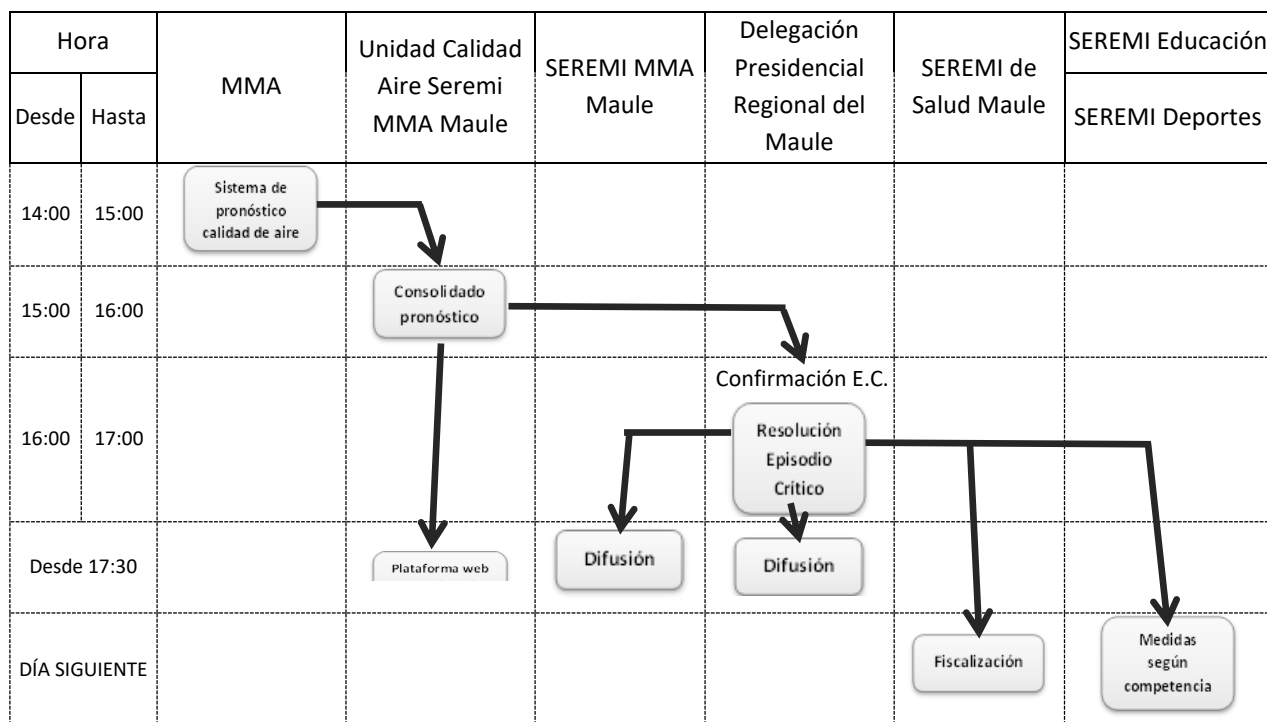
| Hora | | MMA | Unidad Calidad Aire Seremi MMA Maule | SEREMI MMA Maule | Delegación Presidencial Regional del Maule | SEREMI de Salud Maule | SEREMI Educación / SEREMI Deportes |
|---|---|---|---|---|---|---|---|
| Desde | Hasta | | | | | | |
| 14:00 | 15:00 | Sistema de pronóstico calidad de aire | | | | | |
| 15:00 | 16:00 | | Consolidado pronóstico | | | | |
| 16:00 | 17:00 | | | | Confirmación E.C. Resolución Episodio Crítico | | |
| Desde 17:30 | | | Plataforma web | Difusión | Difusión | | |
| DÍA SIGUIENTE | | | | | | Fiscalización | Medidas según competencia |